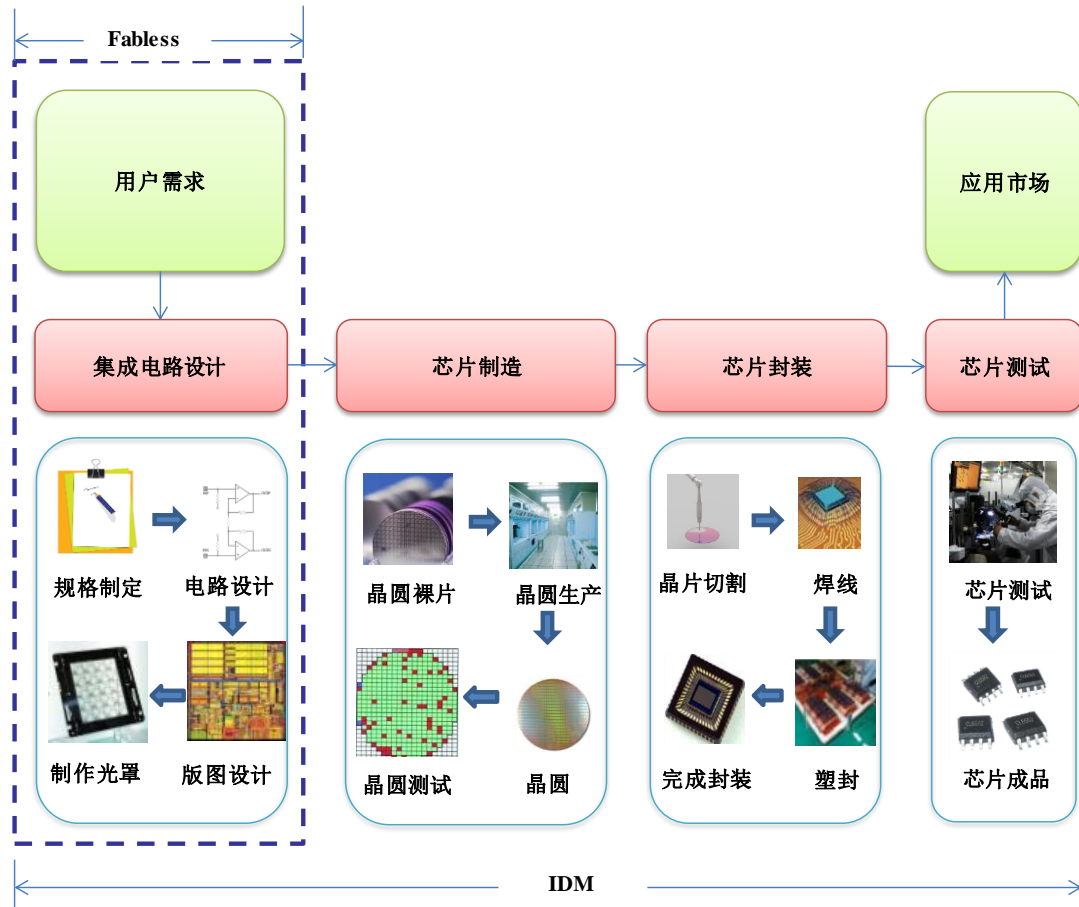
Fabless

用户需求

应用市场

集成电路设计

芯片制造

芯片封装

芯片测试

规格制定

电路设计

制作光罩

版图设计

晶圆裸片

晶圆生产

晶圆测试

晶圆

晶片切割

焊线

完成封装

塑封

芯片测试

芯片成品

IDM